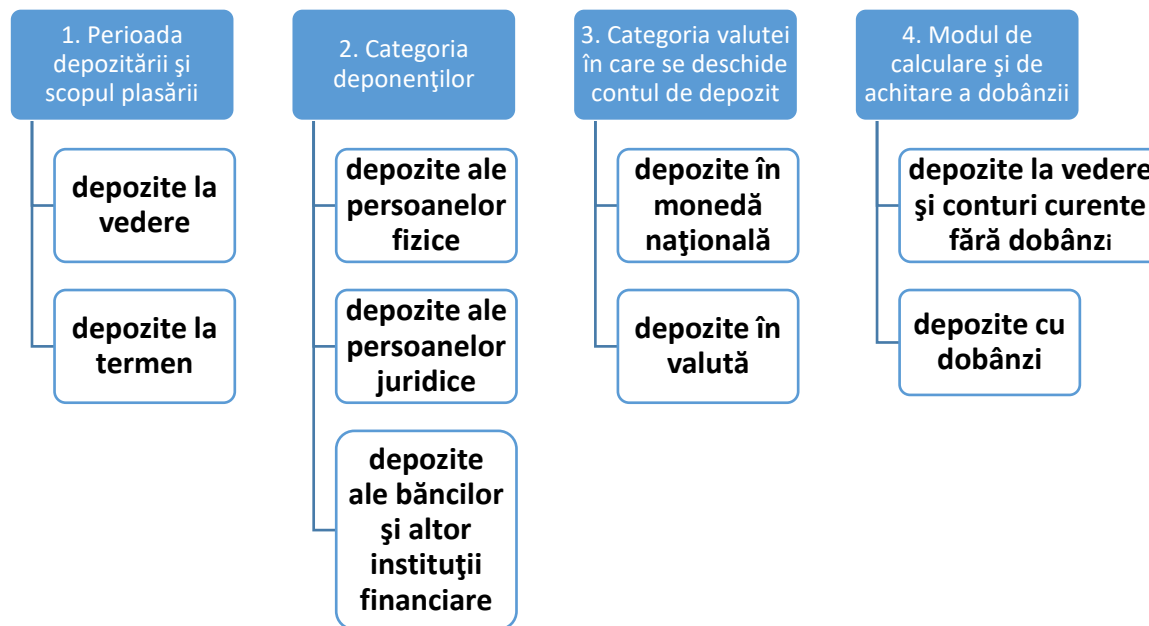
1. Perioada depozitării şi scopul plasării

depozite la vedere

depozite la termen

2. Categoria deponenţilor

depozite ale persoanelor fizice

depozite ale persoanelor juridice

depozite ale băncilor şi altor instituţii financiare

3. Categoria valutei în care se deschide contul de depozit

depozite în monedă naţională

depozite în valută

4. Modul de calculare şi de achitare a dobânzii

depozite la vedere şi conturi curente fără dobânzi

depozite cu dobânzi